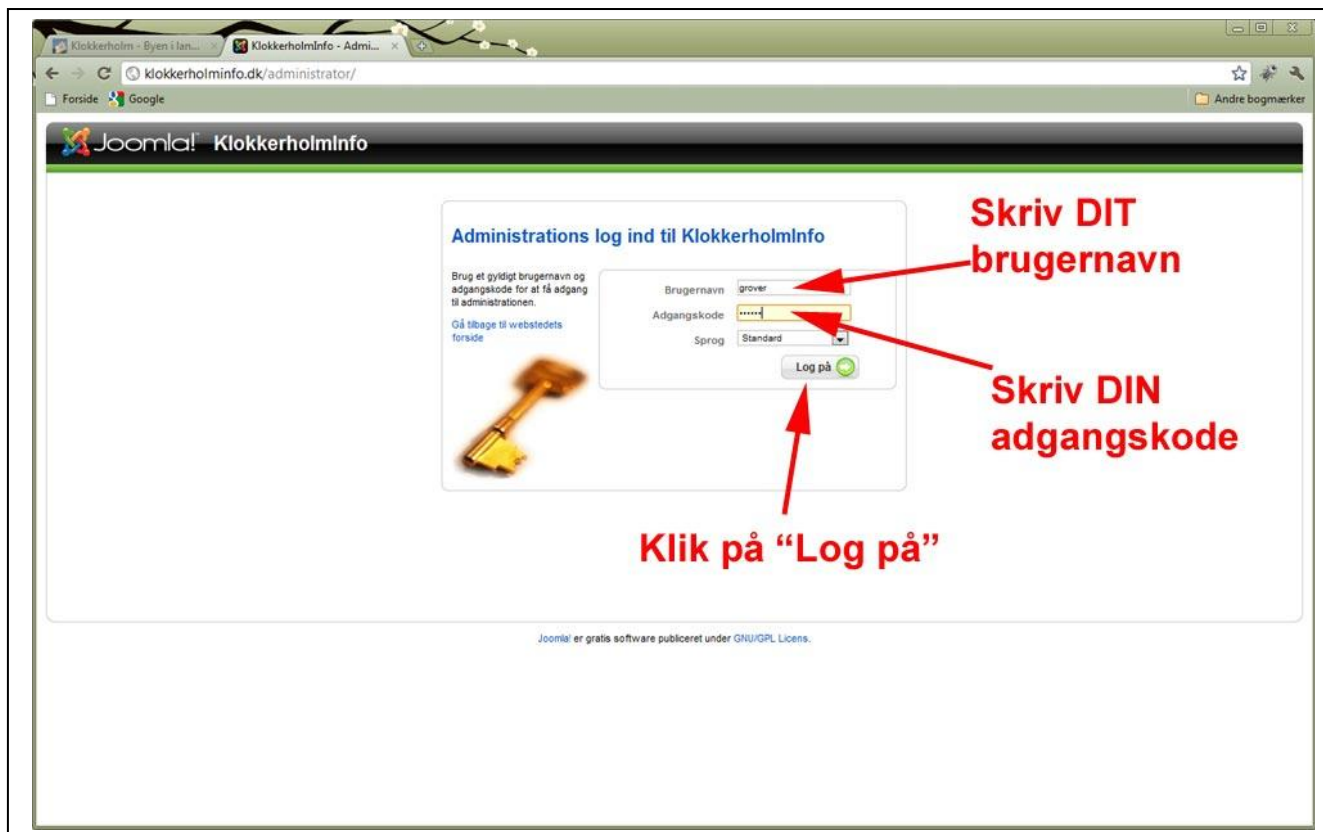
Klokkerholm - Byen i lan... | KlokkerholmInfo - Admi...

klokkerholminfo.dk/administrator/

Forside Google

Andre bogmærker

Joomla! KlokkerholmInfo

Administrations log ind til KlokkerholmInfo

Brug et gyldigt brugernavn og adgangskode for at få adgang til administrationen.

Gå tilbage til webstedets forside

Brugernavn grover

Adgangskode ••••••

Sprog Standard

Log på

Skriv DIT brugernavn

Skriv DIN adgangskode

Klik på “Log på”

Joomla! er gratis software publiceret under GNU/GPL Licens.